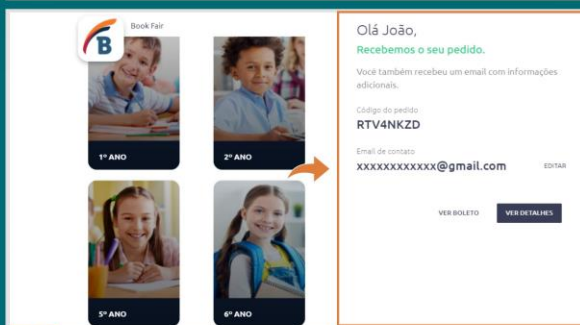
B Book Fair

1º ANO

2º ANO

5º ANO

6º ANO

Olá João,

Recebemos o seu pedido.

Você também recebeu um email com informações adicionais.

Código do pedido

RTV4NKZD

Email de contato

xxxxxxxxxxxx@gmail.com

EDITAR

VER BOLETO

VER DETALHES